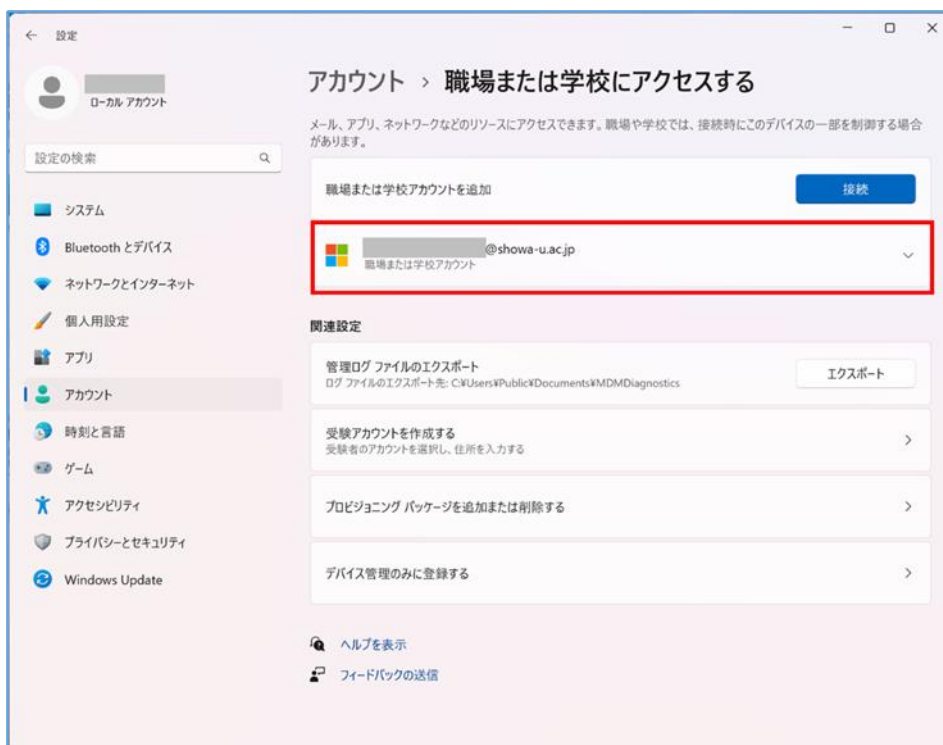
← 設定

ローカル アカウント

設定の検索

システム
Bluetooth とデバイス
ネットワークとインターネット
個人用設定
アプリ
アカウント
時刻と言語
ゲーム
アクセシビリティ
プライバシーとセキュリティ
Windows Update

アカウント › 職場または学校にアクセスする

メール、アプリ、ネットワークなどのリソースにアクセスできます。職場や学校では、接続時にこのデバイスの一部を制御する場合があります。

職場または学校アカウントを追加
接続

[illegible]@showa-u.ac.jp
職場または学校アカウント

関連設定

管理ログ ファイルのエクスポート
ログ ファイルのエクスポート先: C:¥Users¥Public¥Documents¥MDMDiagnostics
エクスポート

受験アカウントを作成する
受験者のアカウントを選択し、住所を入力する

プロビジョニング パッケージを追加または削除する

デバイス管理のみに登録する

ヘルプを表示
フィードバックの送信